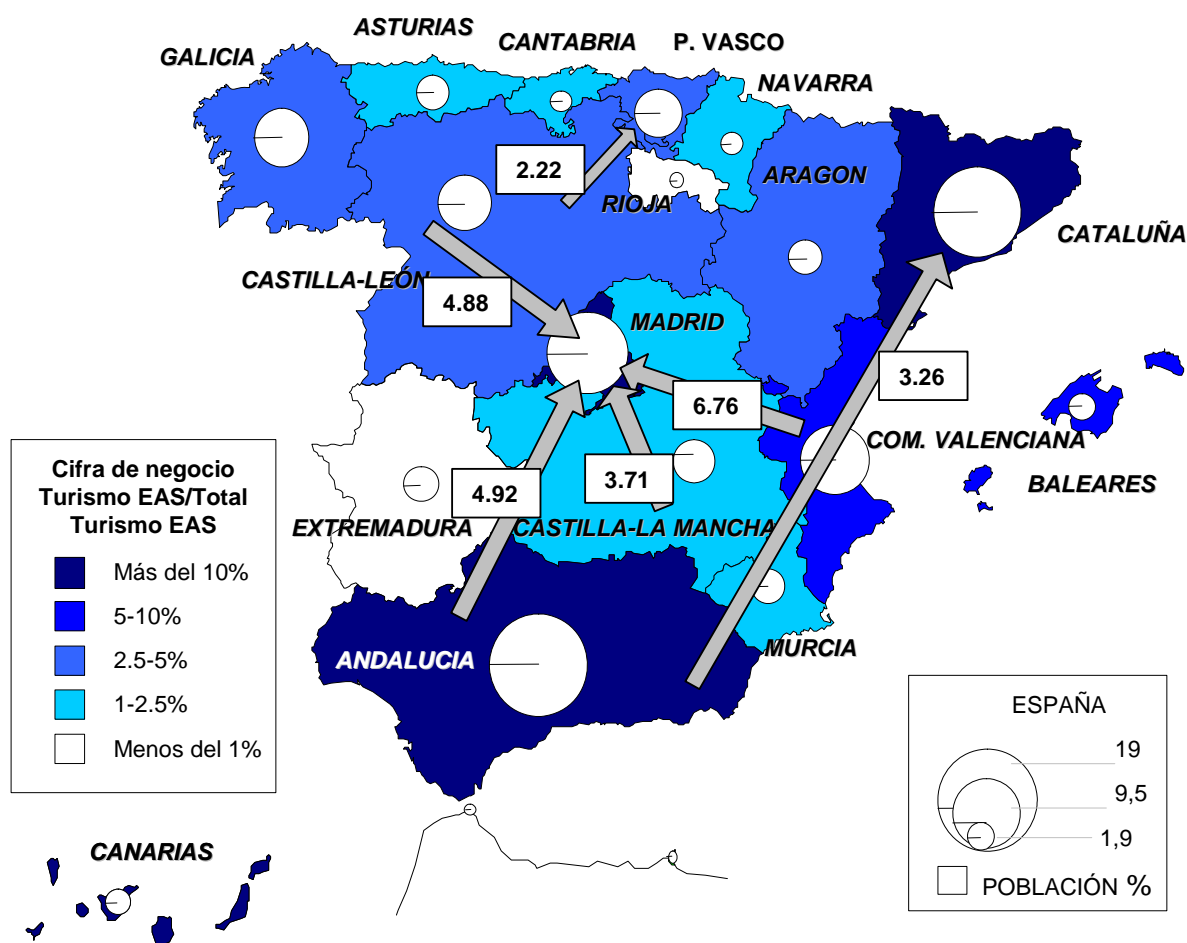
ASTURIAS
CANTABRIA
P. VASCO
GALICIA
NAVARRA
2.22
RIOJA
ARAGON
CATALUÑA
CASTILLA-LEON
4.88
MADRID
3.26
6.76
COM. VALENCIANA
4.92
3.71
BALEARES
EXTREMADURA
CASTILLA-LA MANCHA
MURCIA
ANDALUCIA
CANARIAS

Cifra de negocio Turismo EAS/Total Turismo EAS
Más del 10%
5-10%
2.5-5%
1-2.5%
Menos del 1%

ESPAÑA
19
9,5
1,9
POBLACIÓN %